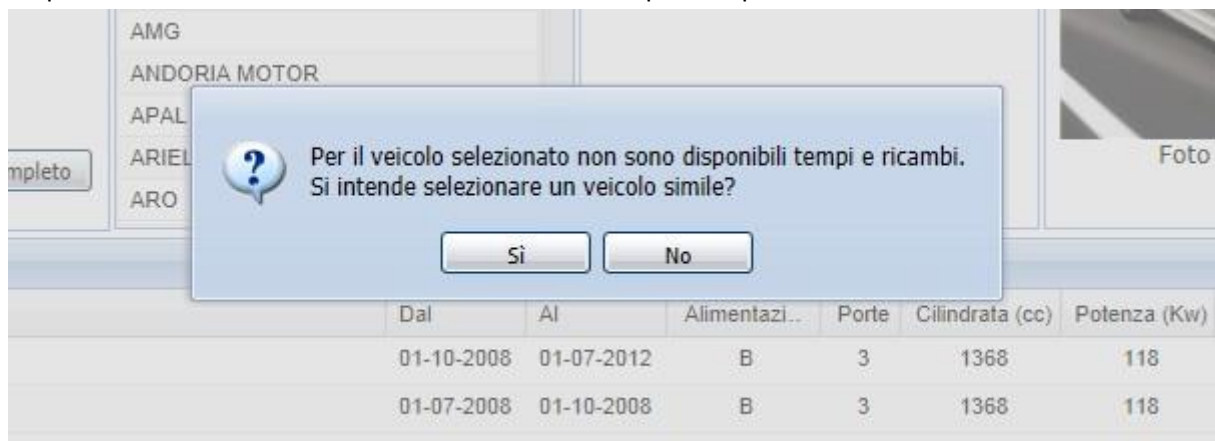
AMG
ANDORIA MOTOR
APAL
ARIEL
ARO

mpleto

Foto

?

Per il veicolo selezionato non sono disponibili tempi e ricambi.
Si intende selezionare un veicolo simile?

Sì
No

| Dal | Al | Alimentazi... | Porte | Cilindrata (cc) | Potenza (Kw) |
|---|---|---|---|---|---|
| 01-10-2008 | 01-07-2012 | B | 3 | 1368 | 118 |
| 01-07-2008 | 01-10-2008 | B | 3 | 1368 | 118 |